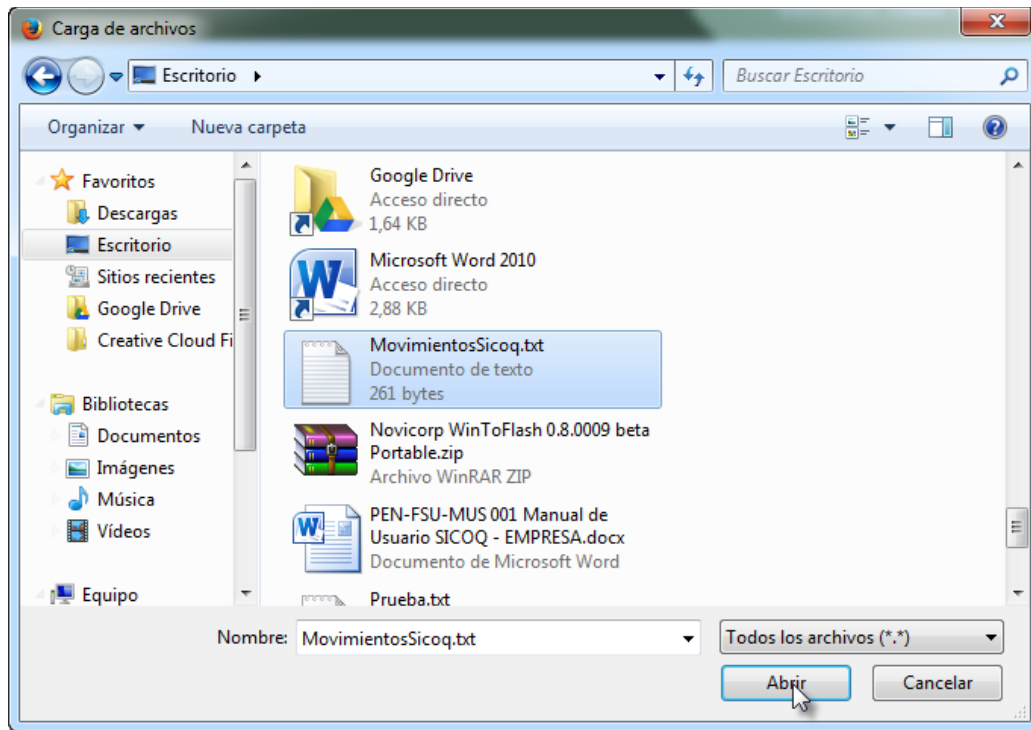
Carga de archivos

Escritorio ▸

Buscar Escritorio

Organizar ▾ Nueva carpeta

Favoritos
Descargas
Escritorio
Sitios recientes
Google Drive
Creative Cloud Fi

Bibliotecas
Documentos
Imágenes
Música
Vídeos

Equipo

Google Drive
Acceso directo
1,64 KB

Microsoft Word 2010
Acceso directo
2,88 KB

MovimientosSicoq.txt
Documento de texto
261 bytes

Novicorp WinToFlash 0.8.0009 beta Portable.zip
Archivo WinRAR ZIP

PEN-FSU-MUS 001 Manual de Usuario SICOQ - EMPRESA.docx
Documento de Microsoft Word

Prueba.txt

Nombre: MovimientosSicoq.txt

Todos los archivos (*.*)

Abrir

Cancelar